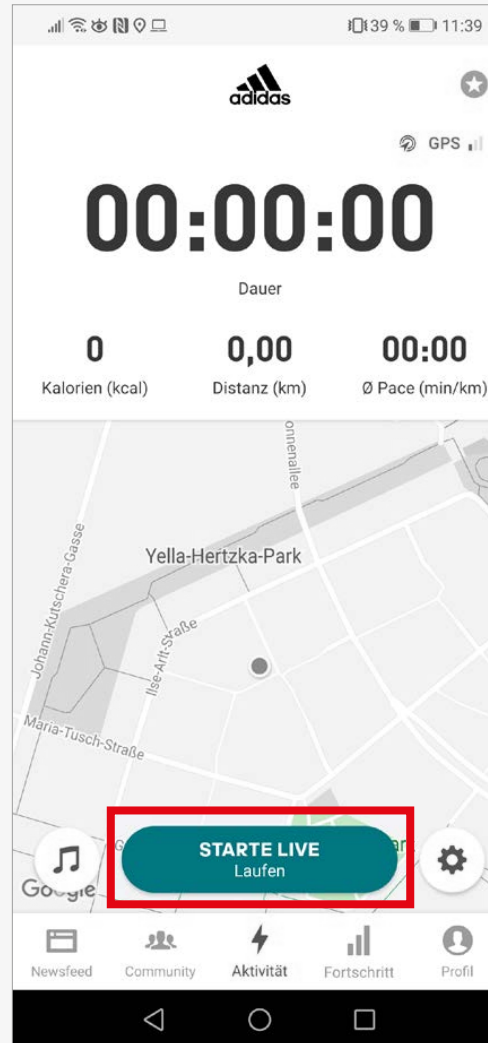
39 % 11:39

adidas

GPS

00:00:00

Dauer

0
Kalorien (kcal)

0,00
Distanz (km)

00:00
Ø Pace (min/km)

onnenallee

Yella-Hertzka-Park

Johann-Kutschera-Gasse

Ilse-Arlt-Straße

Maria-Tusch-Straße

Google

STARTE LIVE
Laufen

Newsfeed Community Aktivität Fortschritt Profil